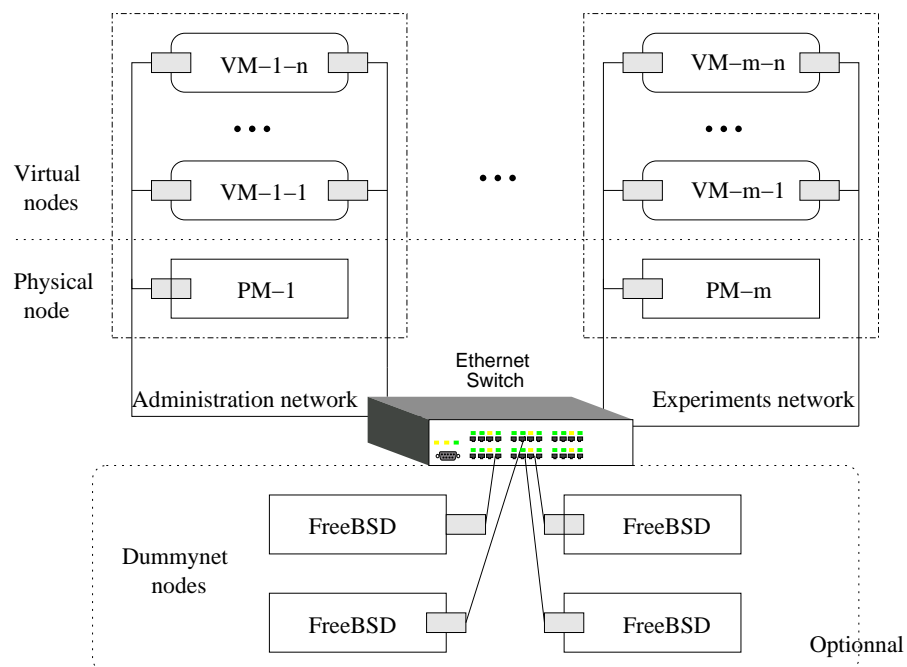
VM−1−n

• • •

VM−1−1

• • •

VM−m−n

• • •

VM−m−1

Virtual nodes

Physical node

PM−1

PM−m

Ethernet Switch

Administration network

Experiments network

FreeBSD

FreeBSD

Dummynet nodes

FreeBSD

FreeBSD

Optionnal